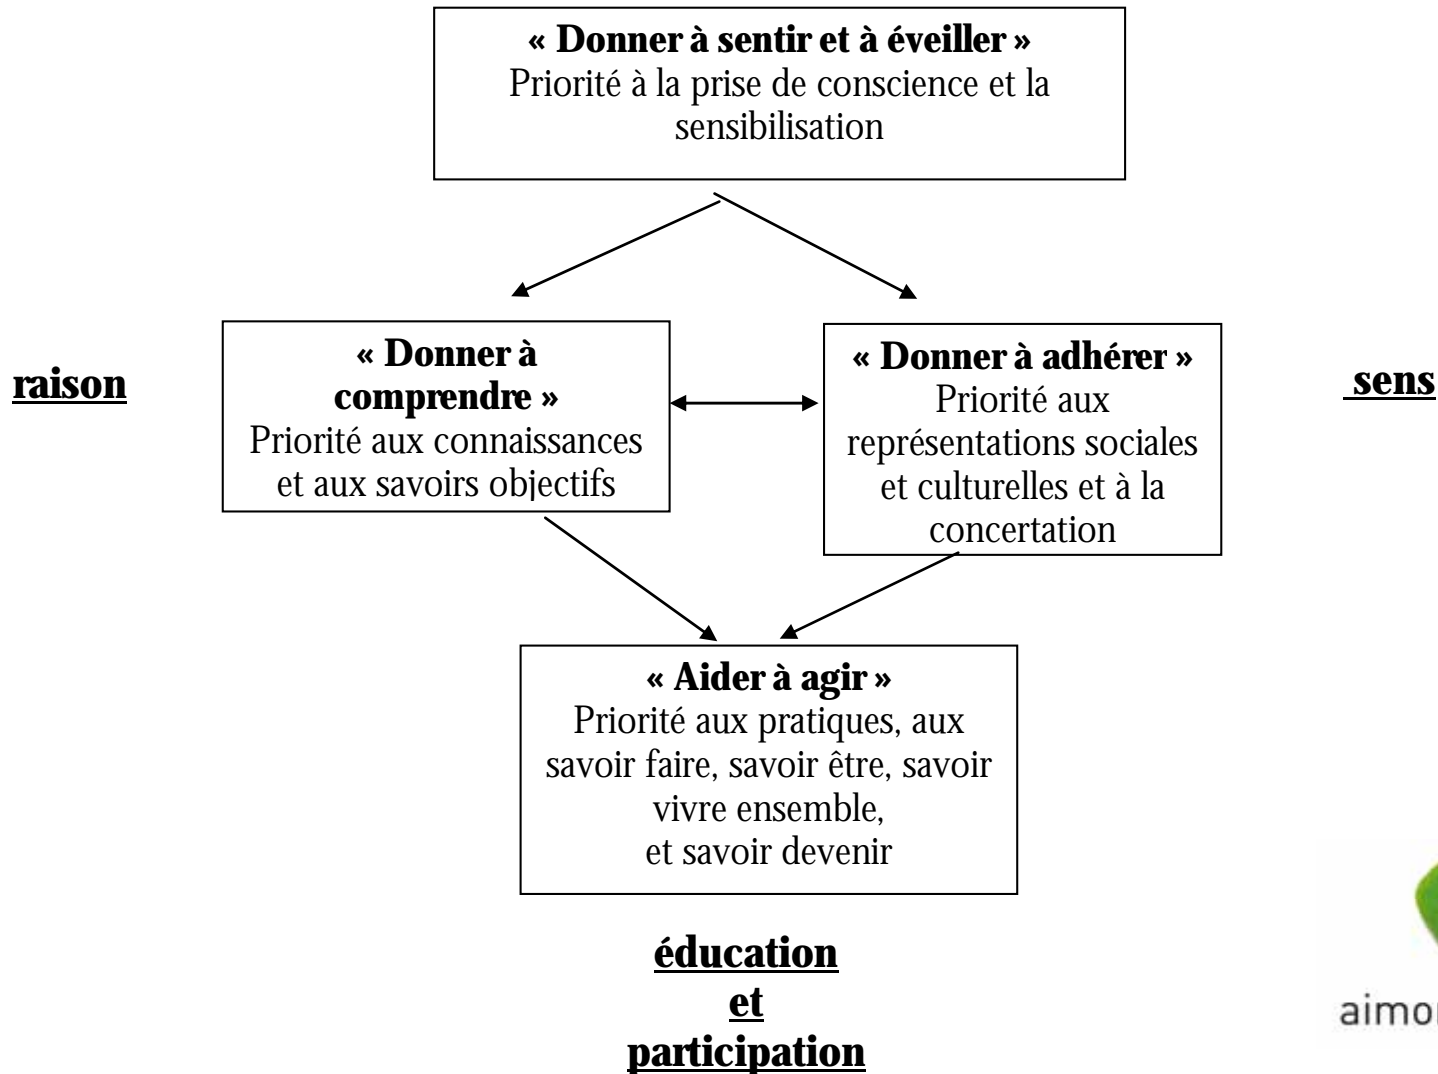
« Donner à sentir et à éveiller »
Priorité à la prise de conscience et la sensibilisation

raison

« Donner à comprendre »
Priorité aux connaissances et aux savoirs objectifs

« Donner à adhérer »
Priorité aux représentations sociales et culturelles et à la concertation

sens

« Aider à agir »
Priorité aux pratiques, aux savoir faire, savoir être, savoir vivre ensemble,
et savoir devenir

éducation
et
participation

aimo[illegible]